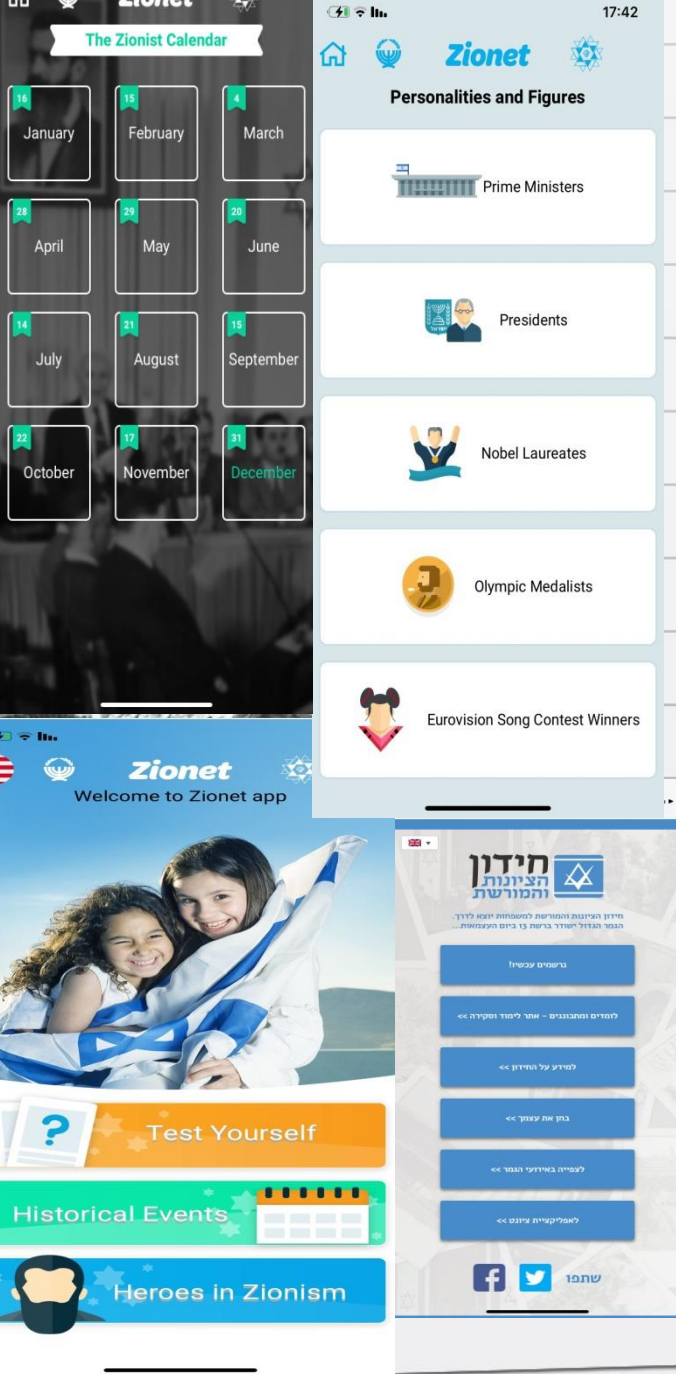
Zionet

The Zionist Calendar

16 January
15 February
4 March
28 April
29 May
20 June
14 July
21 August
15 September
22 October
17 November
31 December

17:42

Zionet

Personalities and Figures

Prime Ministers

Presidents

Nobel Laureates

Olympic Medalists

Eurovision Song Contest Winners

Zionet
Welcome to Zionet app

Test Yourself

Historical Events

Heroes in Zionism

חידון הציונות והמורשת

חידון הציונות והמורשת למשפחות יוצא לדרך. הגמר הגדול ישודר ברשת 13 ביום העצמאות...

נרשמים עכשיו!

לומדים ומתכוננים - אתר לימוד וסקירה >>

למידע על החידון >>

בחן את עצמך >>

לצפייה באירועי הגמר >>

לאפליקציית ציונט >>

שתפו